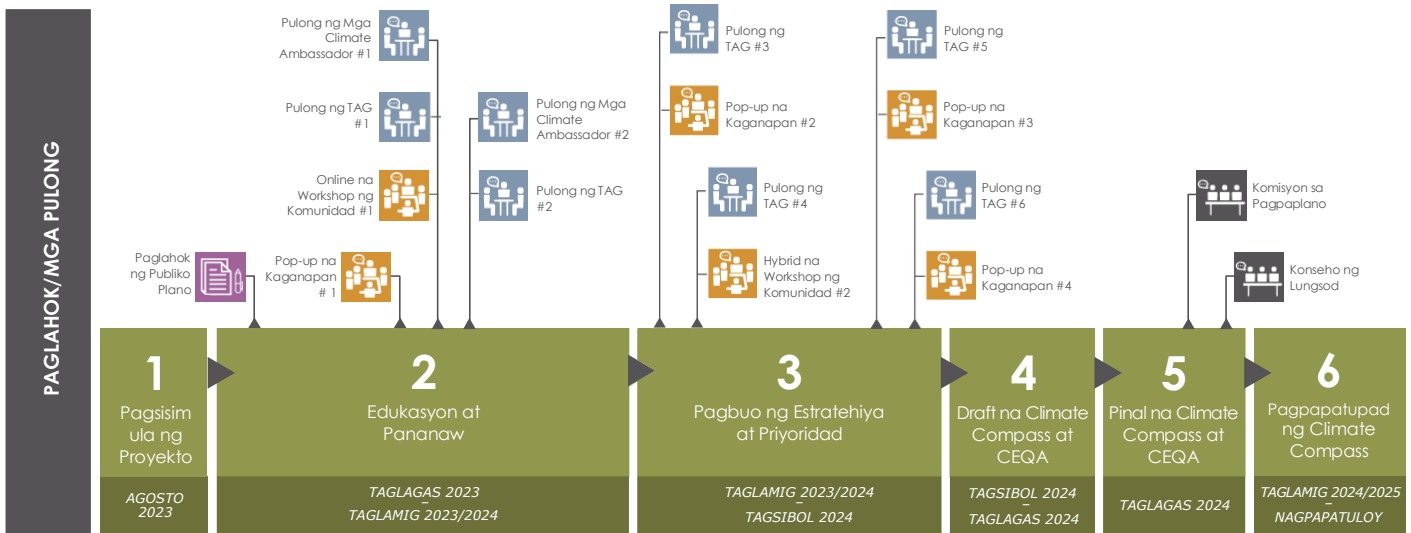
PAGLAHOK/MGA PULONG

Paglahok ng Publiko Plano

Pop-up na Kaganapan # 1

Online na Workshop ng Komunidad #1

Pulong ng TAG #1

Pulong ng Mga Climate Ambassador #1

Pulong ng Mga Climate Ambassador #2

Pulong ng TAG #2

Pulong ng TAG #3

Pop-up na Kaganapan #2

Pulong ng TAG #4

Hybrid na Workshop ng Komunidad #2

Pulong ng TAG #5

Pop-up na Kaganapan #3

Pulong ng TAG #6

Pop-up na Kaganapan #4

Komisyon sa Pagpaplano

Konseho ng Lungsod

1
Pagsisimula ng Proyekto
AGOSTO 2023

2
Edukasyon at Pananaw
TAGLAGAS 2023 – TAGLAMIG 2023/2024

3
Pagbuo ng Estratehiya at Priyoridad
TAGLAMIG 2023/2024 – TAGSIBOL 2024

4
Draft na Climate Compass at CEQA
TAGSIBOL 2024 – TAGLAGAS 2024

5
Pinal na Climate Compass at CEQA
TAGLAGAS 2024

6
Pagpapatupad ng Climate Compass
TAGLAMIG 2024/2025 – NAGPAPATULOY